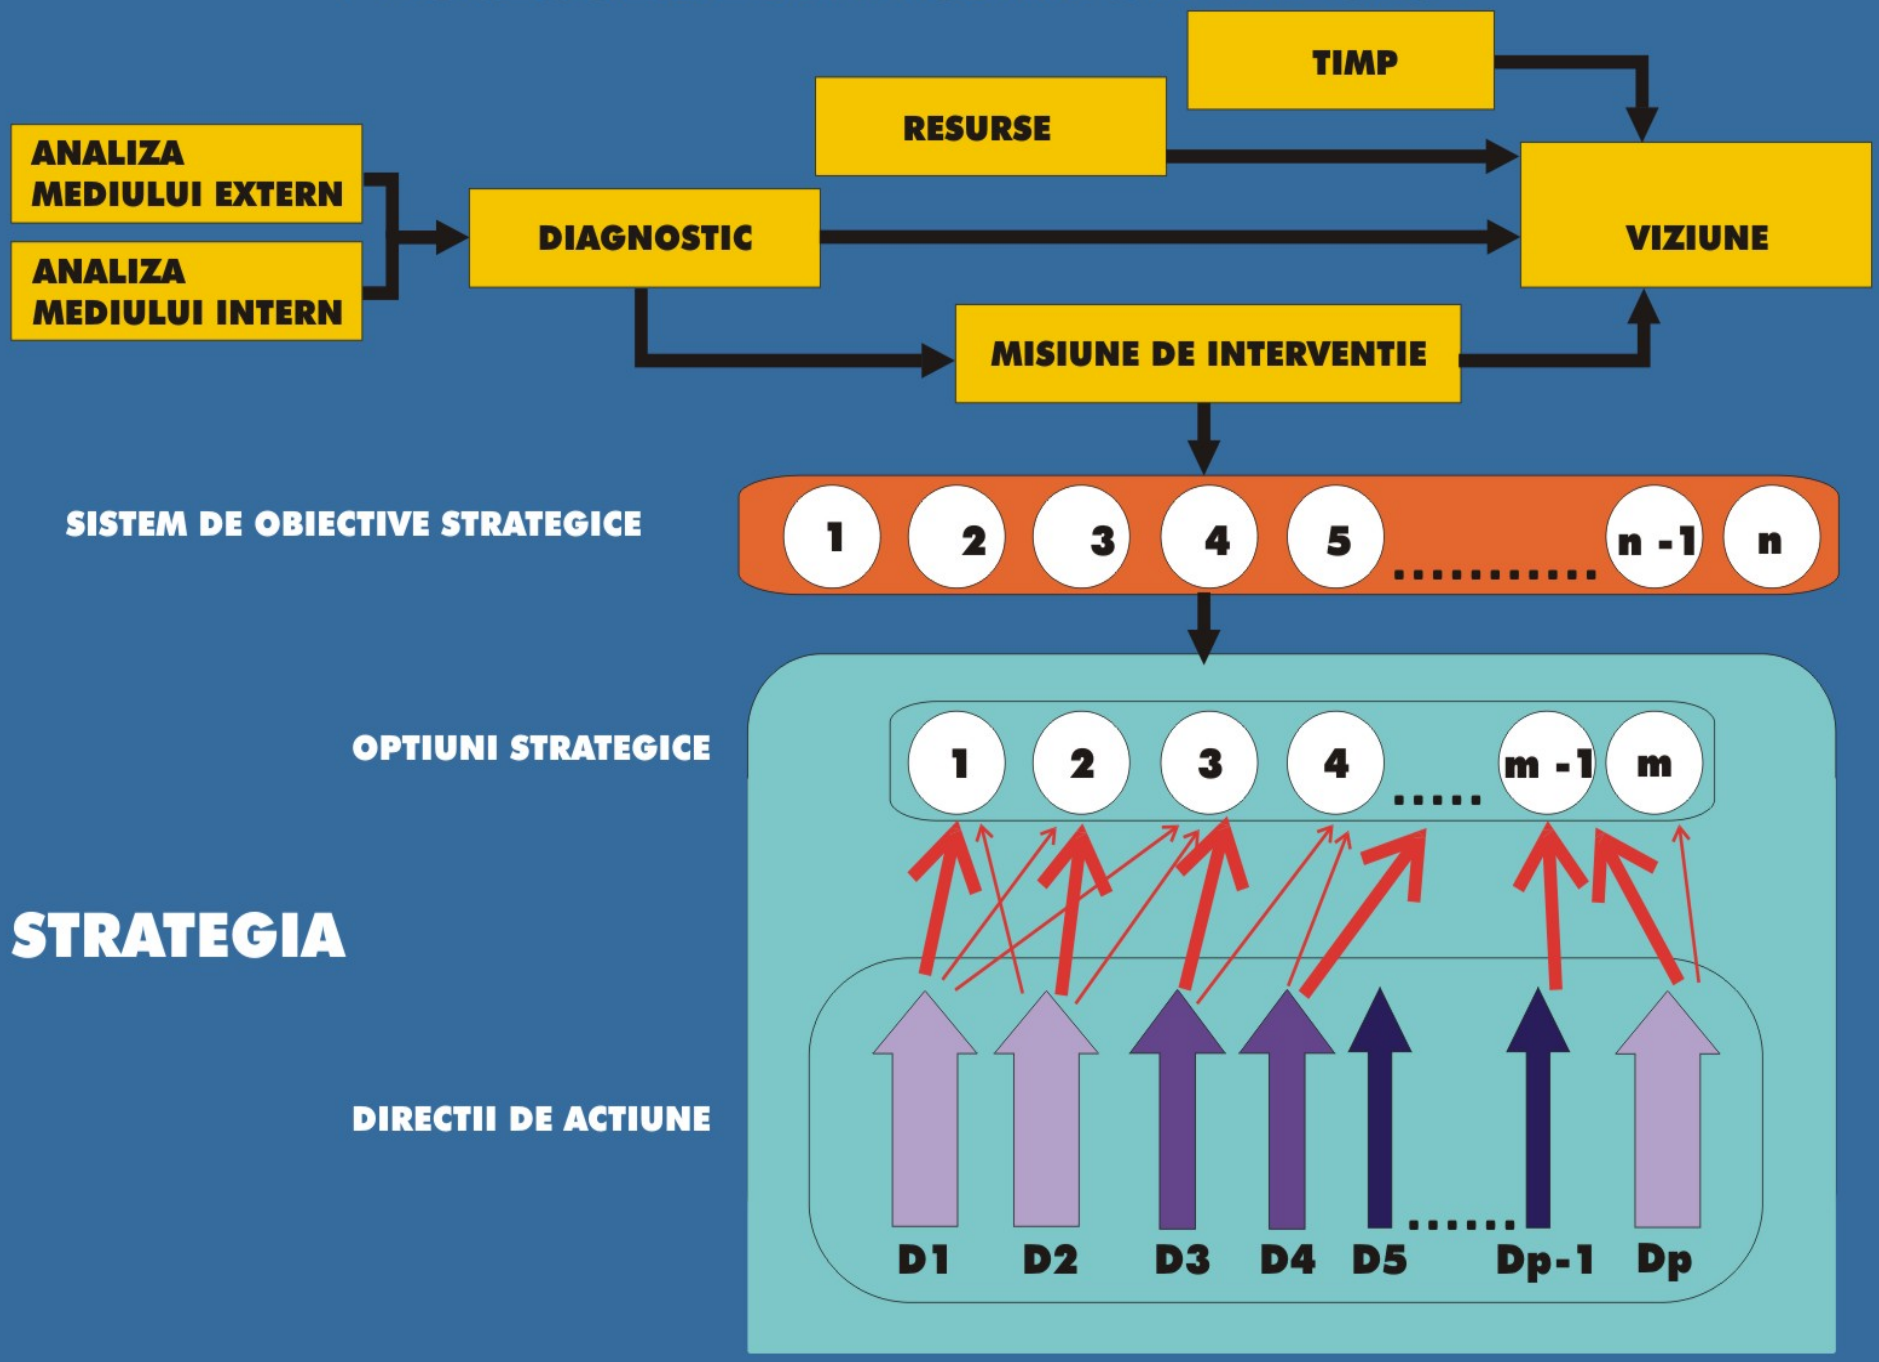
TIMP

RESURSE

ANALIZA MEDIULUI EXTERN

ANALIZA MEDIULUI INTERN

DIAGNOSTIC

VIZIUNE

MISIUNE DE INTERVENTIE

SISTEM DE OBIECTIVE STRATEGICE

1 2 3 4 5 ........... n -1 n

OPTIUNI STRATEGICE

1 2 3 4 ..... m -1 m

STRATEGIA

DIRECTII DE ACTIUNE

D1 D2 D3 D4 D5 ...... Dp-1 Dp